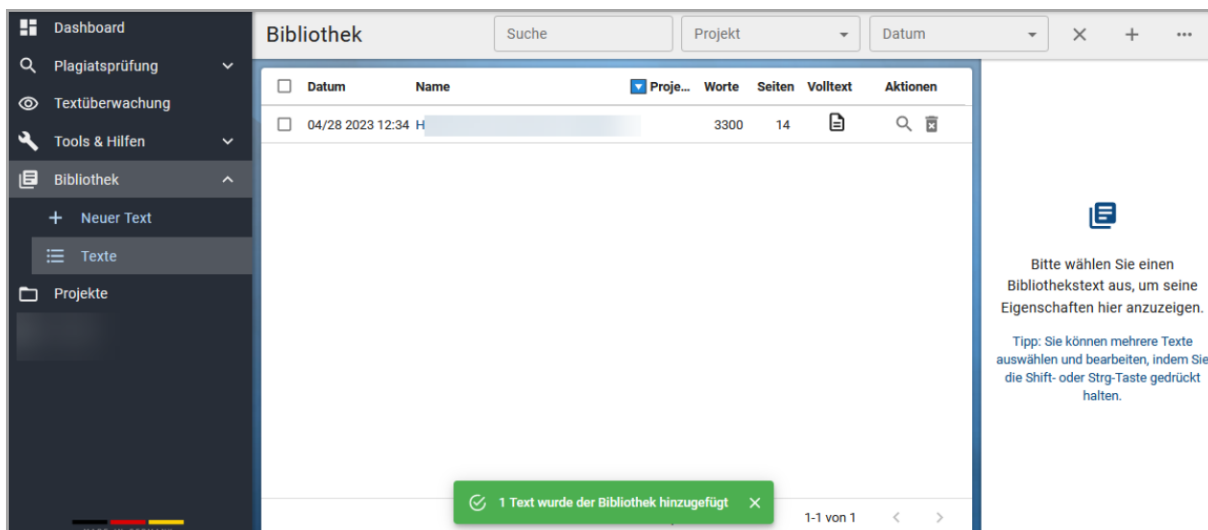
Dashboard
Plagiatsprüfung
Textüberwachung
Tools & Hilfen
Bibliothek
Neuer Text
Texte
Projekte

Bibliothek
Suche
Projekt
Datum

| Datum | Name | Proje... | Worte | Seiten | Volltext | Aktionen |
|---|---|---|---|---|---|---|
| 04/28 2023 12:34 | H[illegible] | | 3300 | 14 | | |

1 Text wurde der Bibliothek hinzugefügt
1-1 von 1

Bitte wählen Sie einen Bibliothekstext aus, um seine Eigenschaften hier anzuzeigen.

Tipp: Sie können mehrere Texte auswählen und bearbeiten, indem Sie die Shift- oder Strg-Taste gedrückt halten.